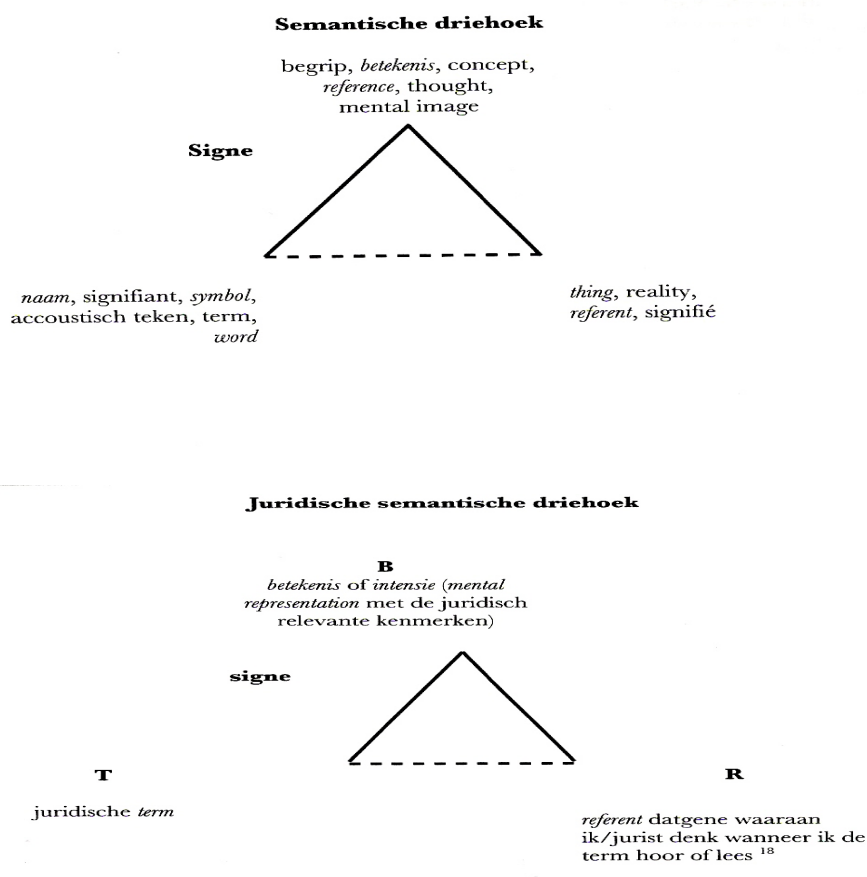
**Semantische driehoek**

begrip, *betekenis*, concept, *reference*, thought, mental image

**Signe**

*naam*, signifiant, *symbol*, accoustisch teken, term, *word*

*thing*, reality, *referent*, signifié

**Juridische semantische driehoek**

**B**

*betekenis* of *intensie* (*mental representation* met de juridisch relevante kenmerken)

**signe**

**T**

juridische *term*

**R**

*referent* datgene waaraan ik/jurist denk wanneer ik de term hoor of lees $^{18}$